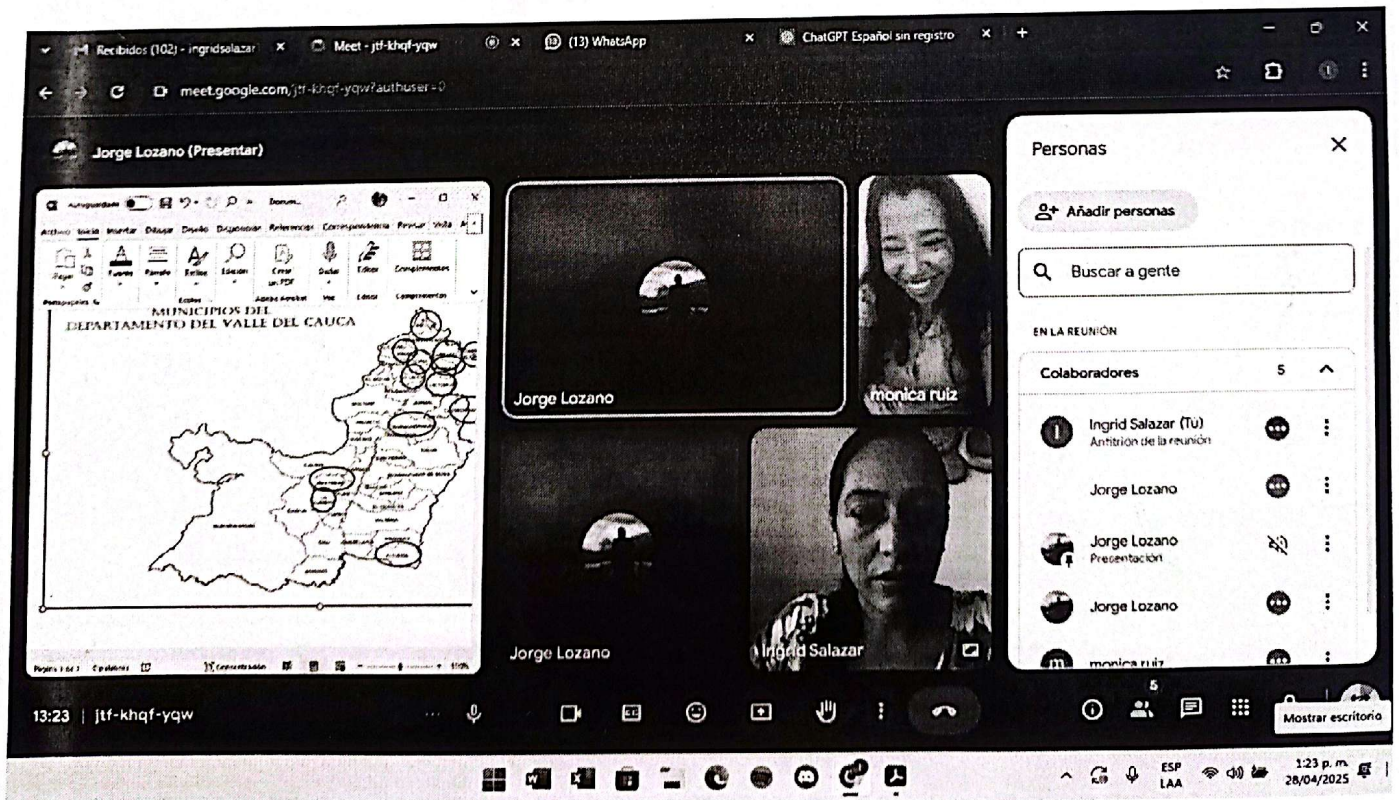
Recibidos (102) - ingridsalazar × Meet - jtf-khqf-yqw × (13) WhatsApp × ChatGPT Español sin registro × +

meet.google.com/jtf-khqf-yqw?authuser=0

Jorge Lozano (Presentar)

Autoguardado Docum...

Archivo Inicio Insertar Dibujar Diseño Disposición Referencias Correspondencia Revisar Vista

Pegar Fuente Párrafo Estilos Edición Crear un PDF Dictar Editor Complementos

Portapapeles Estilos Adobe Acrobat Voz Editor Complementos

MUNICIPIOS DEL
DEPARTAMENTO DEL VALLE DEL CAUCA

Página 1 de 1 Palabras

Jorge Lozano

monica ruiz

Jorge Lozano

Ingrid Salazar

Personas

Añadir personas

Buscar a gente

EN LA REUNIÓN

Colaboradores 5

Ingrid Salazar (Tú)
Anfitrión de la reunión

Jorge Lozano

Jorge Lozano
Presentación

Jorge Lozano

monica ruiz

13:23 | jtf-khqf-yqw

5

Mostrar escritorio

ESP
LAA

1:23 p. m.
28/04/2025